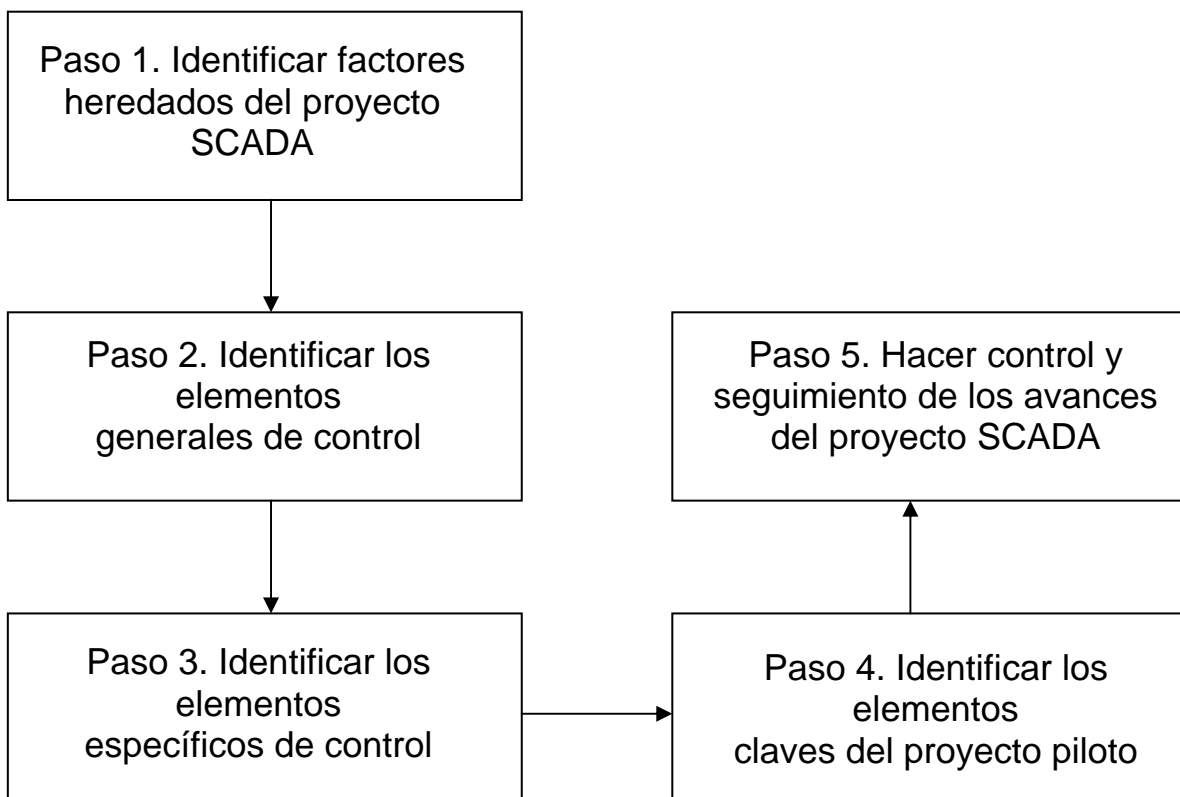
Paso 1. Identificar factores heredados del proyecto SCADA

Paso 2. Identificar los elementos generales de control

Paso 3. Identificar los elementos específicos de control

Paso 4. Identificar los elementos claves del proyecto piloto

Paso 5. Hacer control y seguimiento de los avances del proyecto SCADA